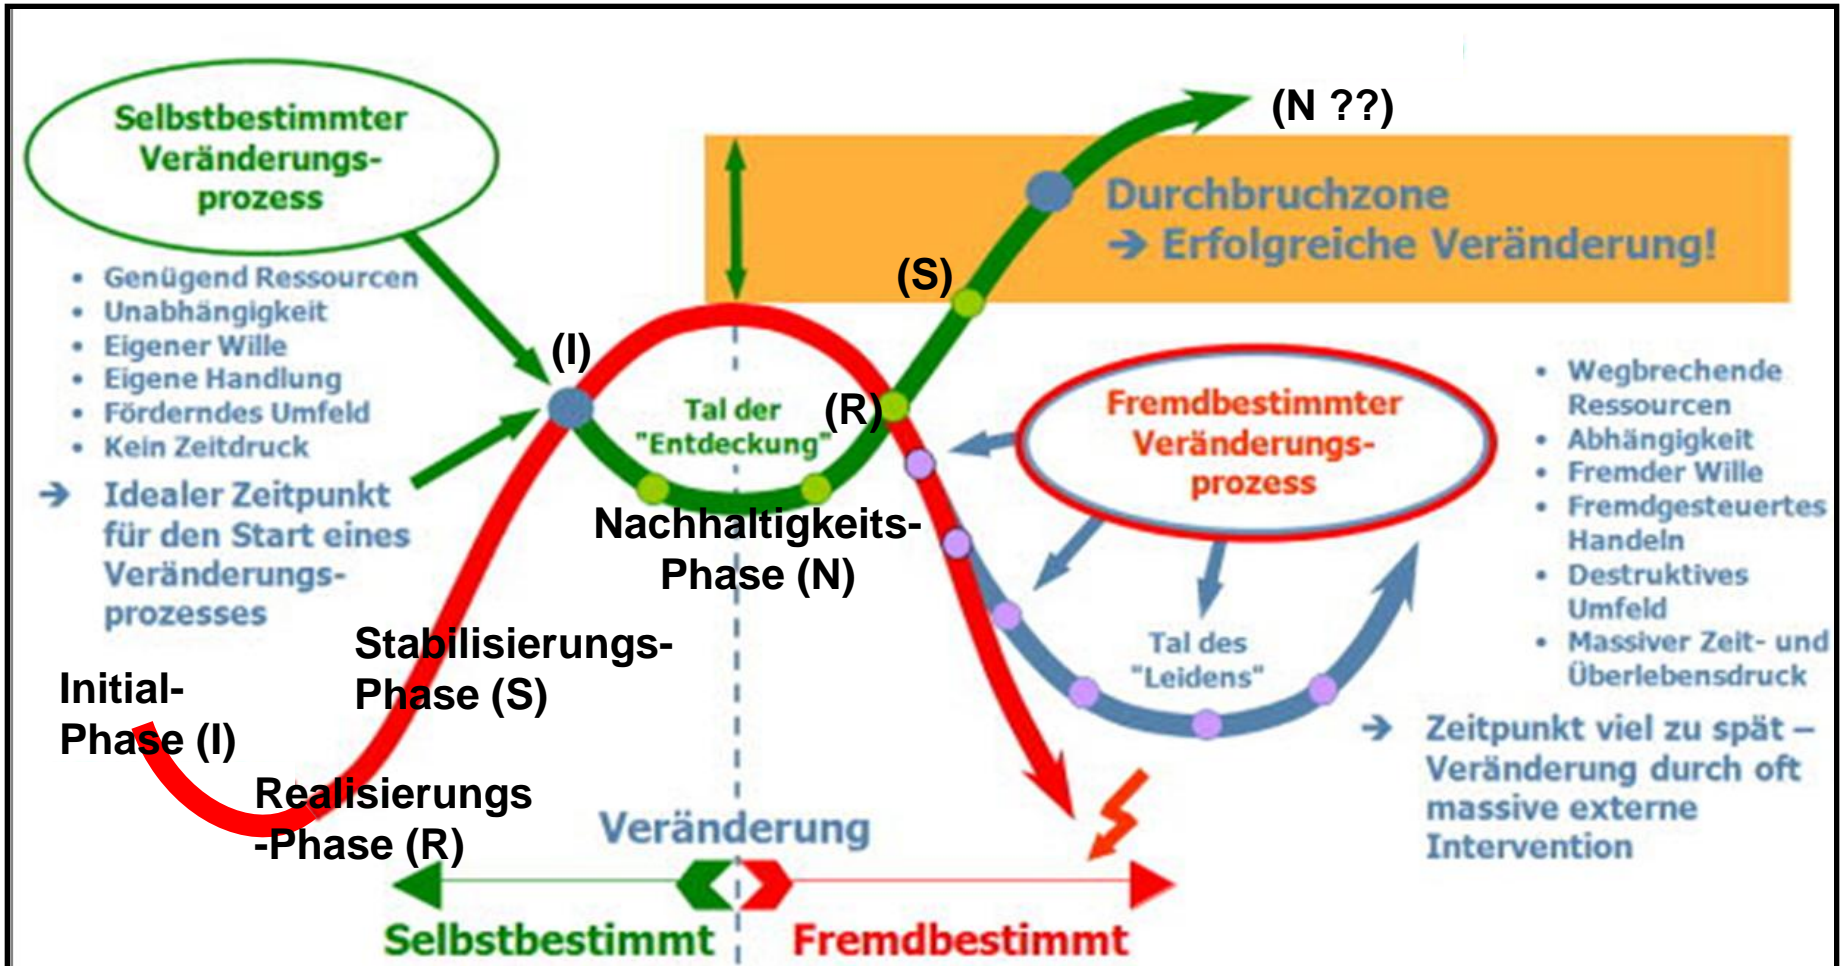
Selbstbestimmter Veränderungsprozess

• Genügend Ressourcen
• Unabhängigkeit
• Eigener Wille
• Eigene Handlung
• Förderndes Umfeld
• Kein Zeitdruck

→ Idealer Zeitpunkt für den Start eines Veränderungsprozesses

(N ??)

Durchbruchzone
→ Erfolgreiche Veränderung!

(S)

(I)

Tal der "Entdeckung"

(R)

Nachhaltigkeits-Phase (N)

Stabilisierungs-Phase (S)

Initial-Phase (I)

Realisierungs -Phase (R)

Fremdbestimmter Veränderungsprozess

• Wegbrechende Ressourcen
• Abhängigkeit
• Fremder Wille
• Fremdgesteuertes Handeln
• Destruktives Umfeld
• Massiver Zeit- und Überlebensdruck

Tal des "Leidens"

→ Zeitpunkt viel zu spät – Veränderung durch oft massive externe Intervention

Veränderung

Selbstbestimmt

Fremdbestimmt